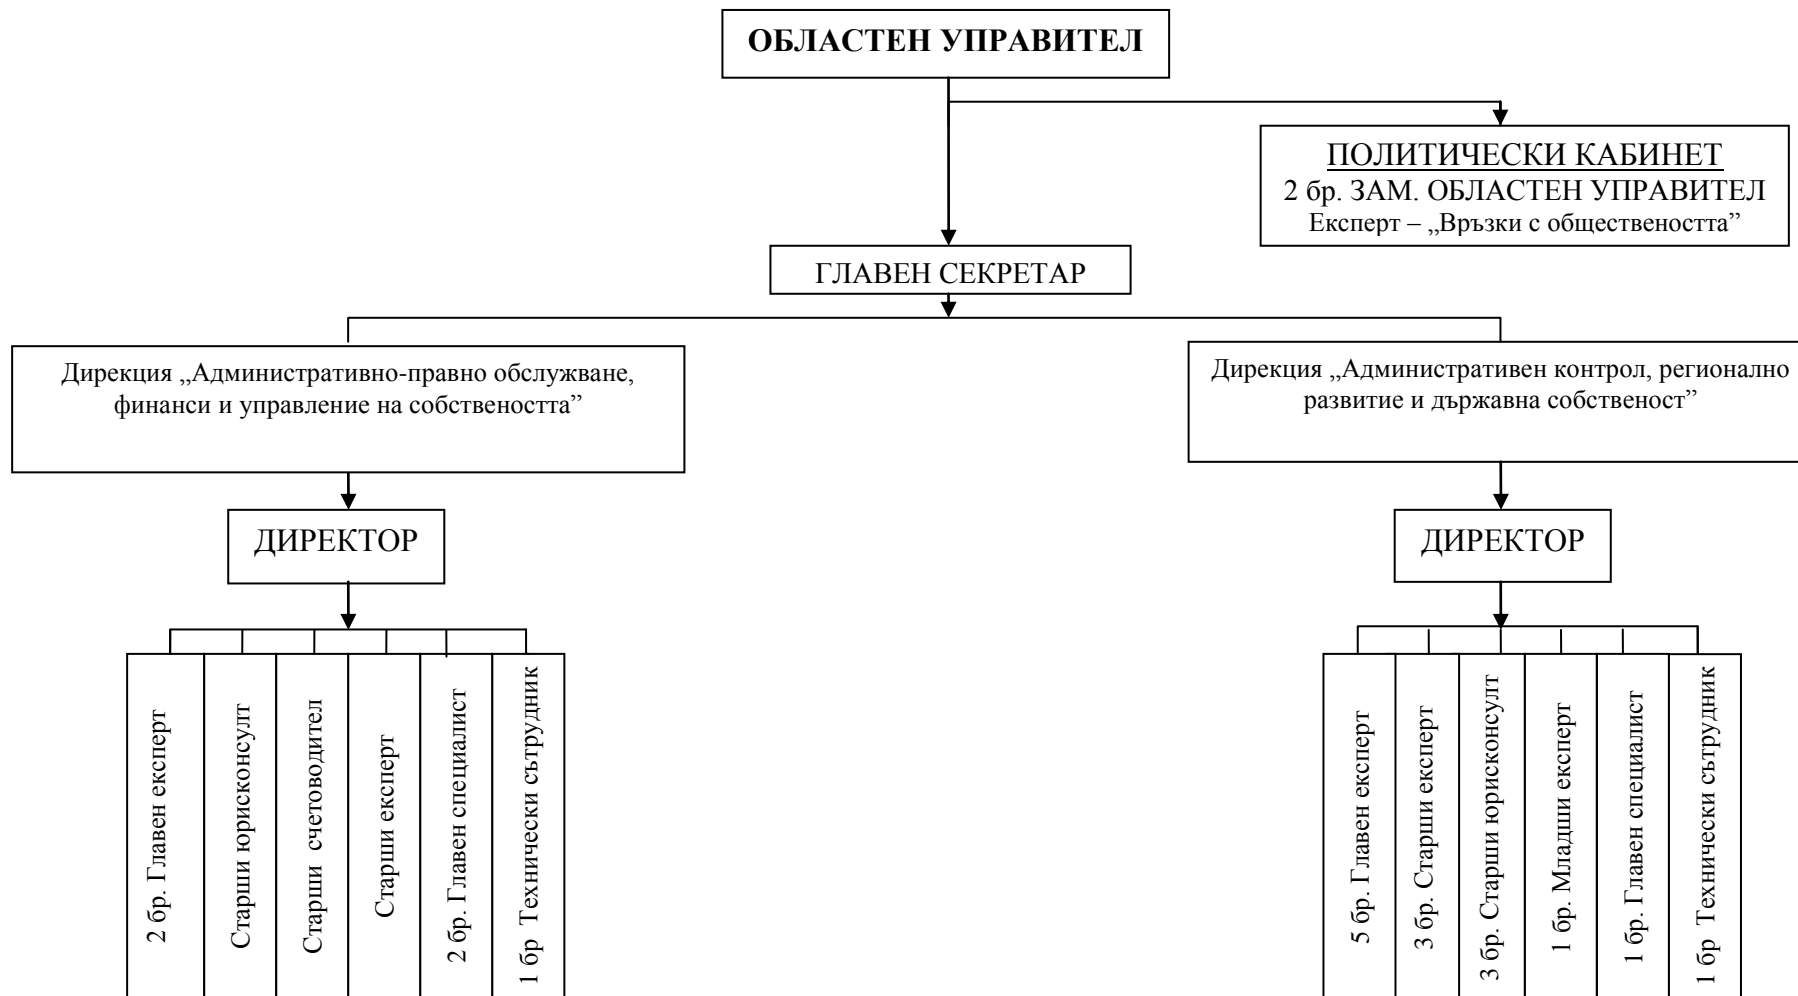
ОБЛАСТЕН УПРАВИТЕЛ

ПОЛИТИЧЕСКИ КАБИНЕТ
2 бр. ЗАМ. ОБЛАСТЕН УПРАВИТЕЛ
Експерт – „Връзки с обществеността”

ГЛАВЕН СЕКРЕТАР

Дирекция „Административно-правно обслужване, финанси и управление на собствеността”

ДИРЕКТОР

2 бр. Главен експерт

Старши юрисконсулт

Старши счетоводител

Старши експерт

2 бр. Главен специалист

1 бр Технически сътрудник

Дирекция „Административен контрол, регионално развитие и държавна собственост”

ДИРЕКТОР

5 бр. Главен експерт

3 бр. Старши експерт

3 бр. Старши юрисконсулт

1 бр. Младши експерт

1 бр. Главен специалист

1 бр Технически сътрудник